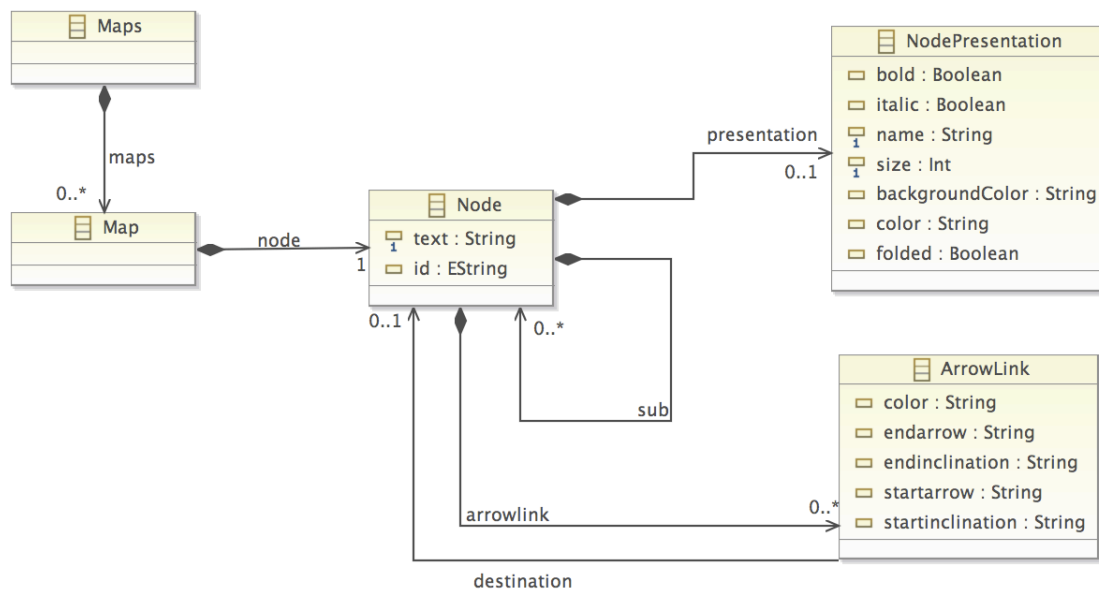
Maps

maps

0..*

Map

node

1

Node

text : String

id : EString

presentation

0..1

NodePresentation

bold : Boolean

italic : Boolean

name : String

size : Int

backgroundColor : String

color : String

folded : Boolean

0..1

0..*

sub

ArrowLink

color : String

endarrow : String

endinclination : String

startarrow : String

startinclination : String

arrowlink

0..*

destination